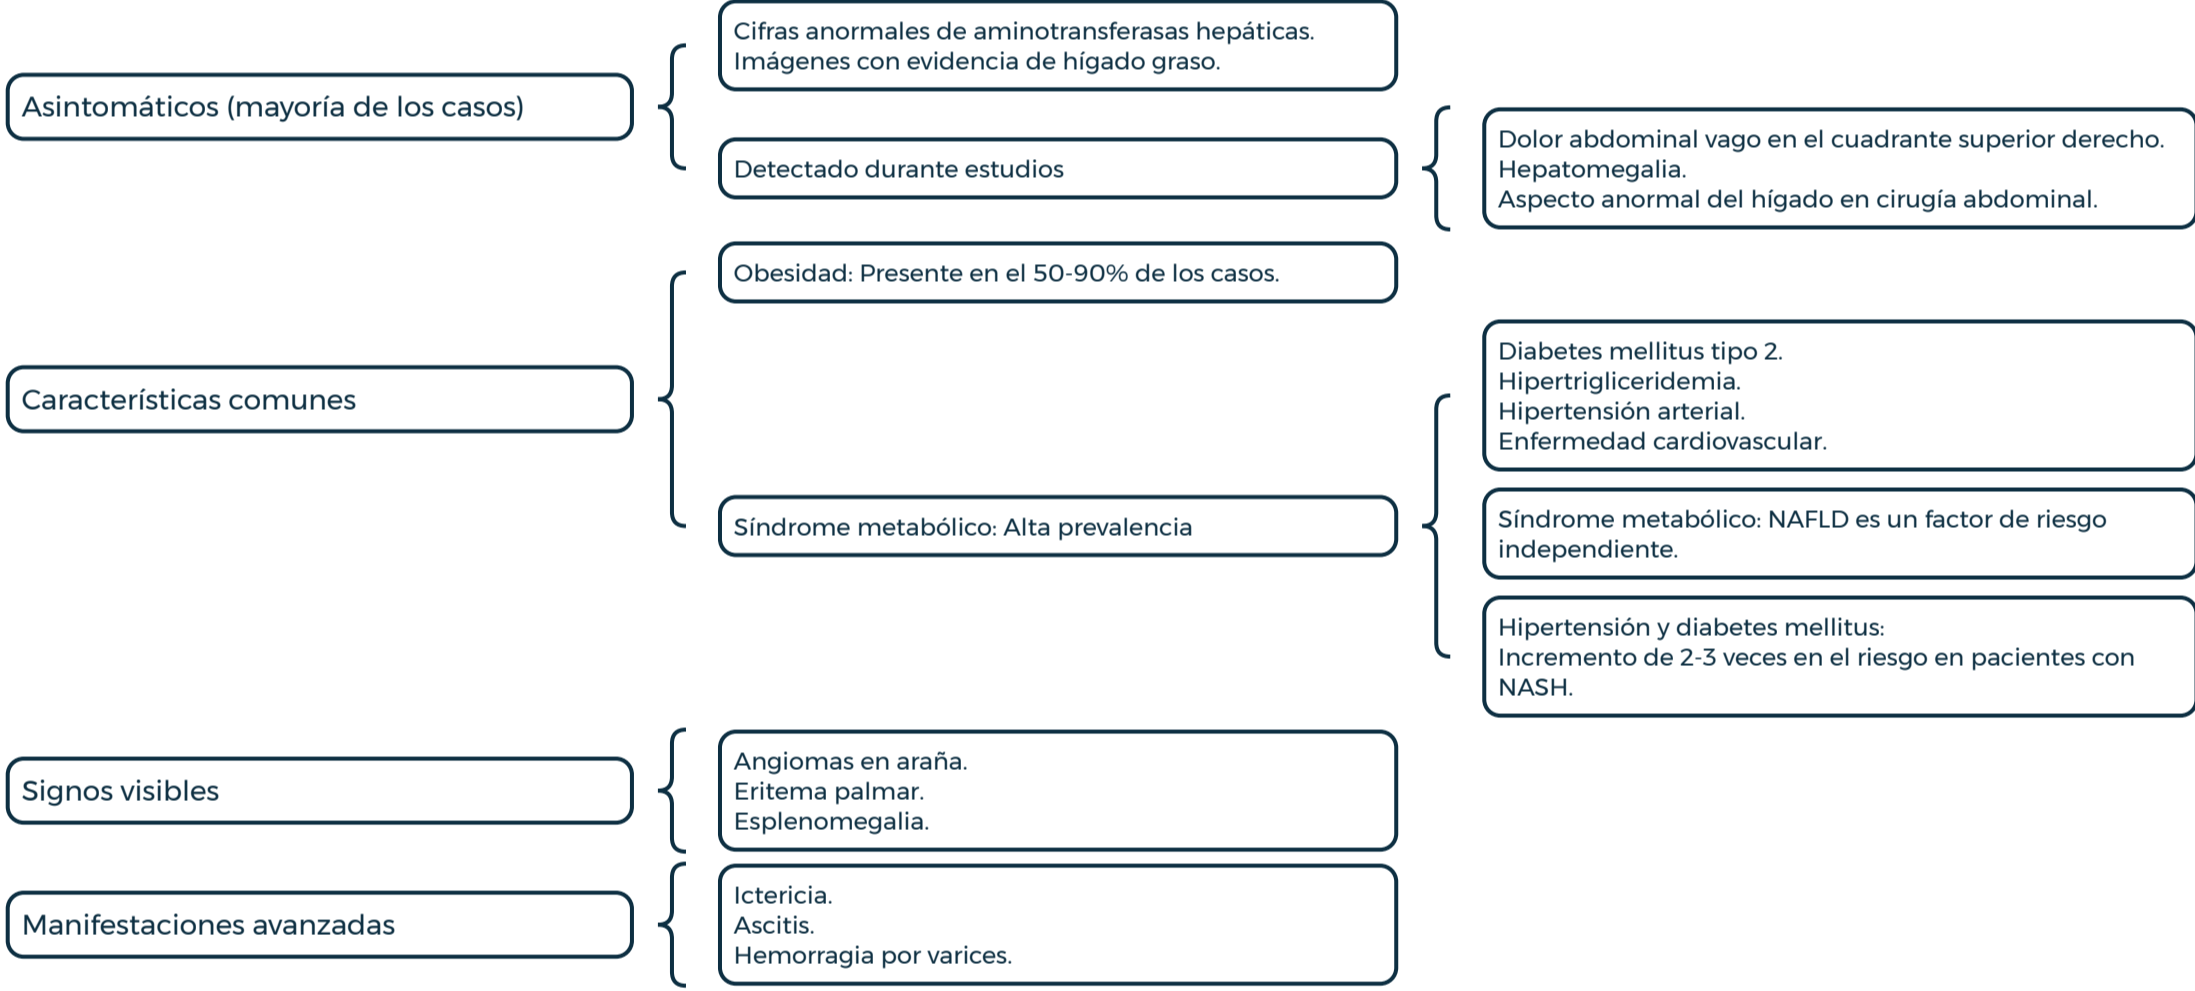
Asintomáticos (mayoría de los casos)

Cifras anormales de aminotransferasas hepáticas.
Imágenes con evidencia de hígado graso.

Detectado durante estudios

Dolor abdominal vago en el cuadrante superior derecho.
Hepatomegalia.
Aspecto anormal del hígado en cirugía abdominal.

Características comunes

Obesidad: Presente en el 50-90% de los casos.

Síndrome metabólico: Alta prevalencia

Diabetes mellitus tipo 2.
Hipertrigliceridemia.
Hipertensión arterial.
Enfermedad cardiovascular.

Síndrome metabólico: NAFLD es un factor de riesgo independiente.

Hipertensión y diabetes mellitus:
Incremento de 2-3 veces en el riesgo en pacientes con NASH.

Signos visibles

Angiomas en araña.
Eritema palmar.
Esplenomegalia.

Manifestaciones avanzadas

Ictericia.
Ascitis.
Hemorragia por varices.